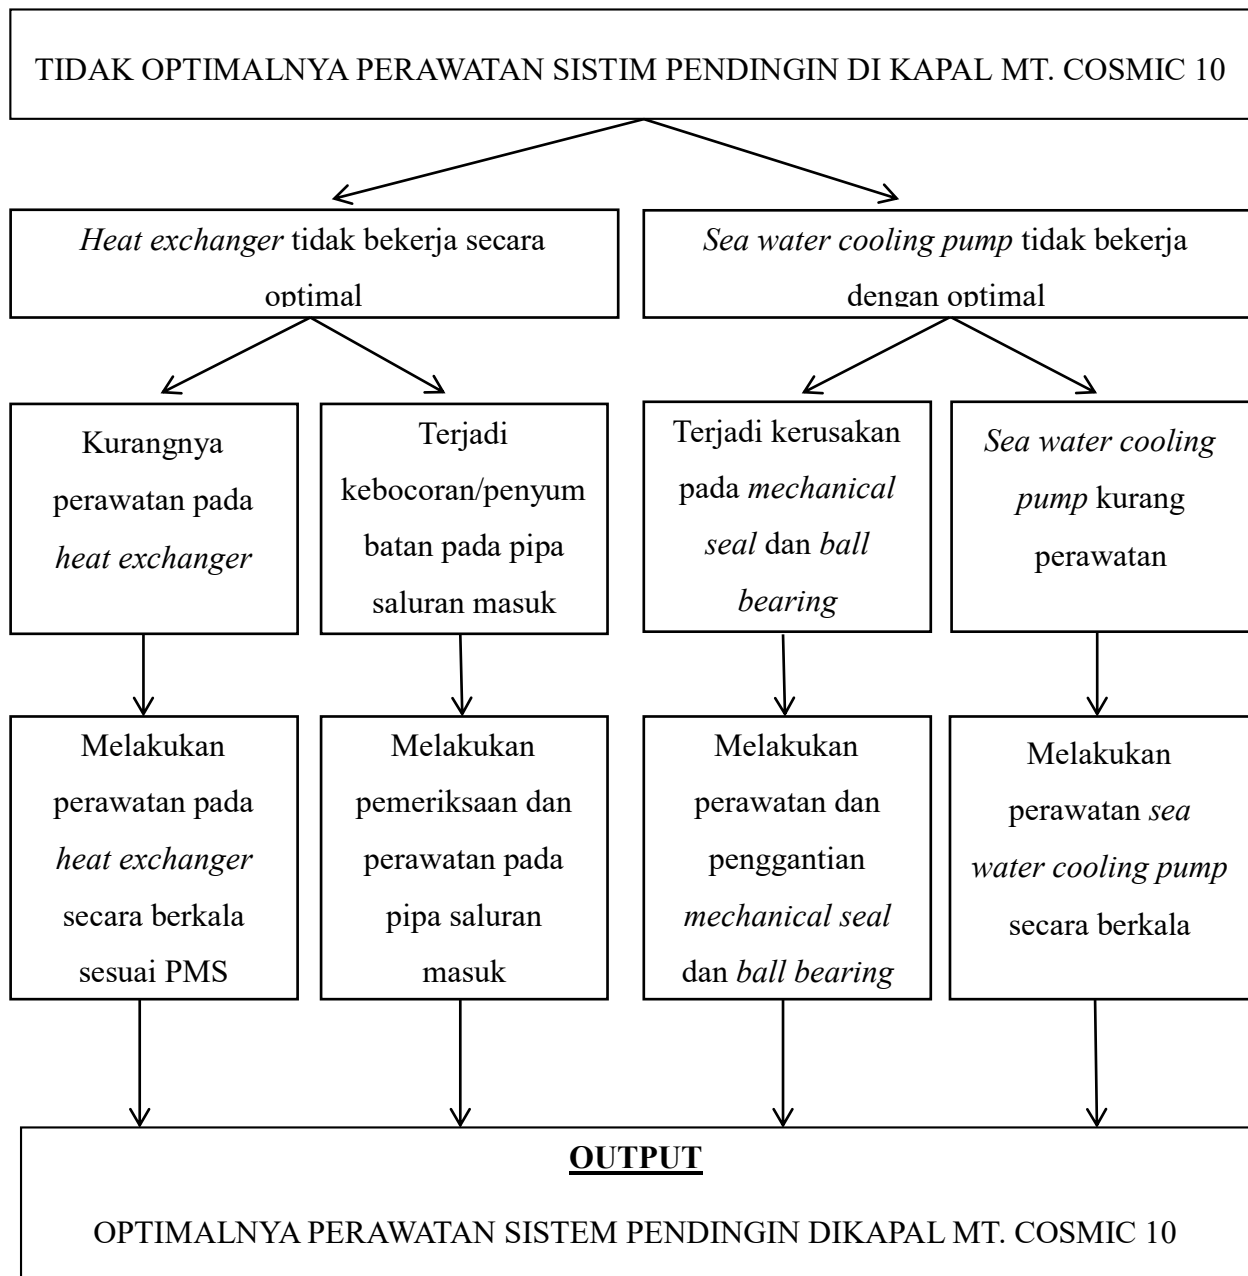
TIDAK OPTIMALNYA PERAWATAN SISTIM PENDINGIN DI KAPAL MT. COSMIC 10

Heat exchanger tidak bekerja secara optimal

Sea water cooling pump tidak bekerja dengan optimal

Kurangnya perawatan pada heat exchanger

Terjadi kebocoran/penyumbatan pada pipa saluran masuk

Terjadi kerusakan pada mechanical seal dan ball bearing

Sea water cooling pump kurang perawatan

Melakukan perawatan pada heat exchanger secara berkala sesuai PMS

Melakukan pemeriksaan dan perawatan pada pipa saluran masuk

Melakukan perawatan dan penggantian mechanical seal dan ball bearing

Melakukan perawatan sea water cooling pump secara berkala

OUTPUT

OPTIMALNYA PERAWATAN SISTEM PENDINGIN DIKAPAL MT. COSMIC 10